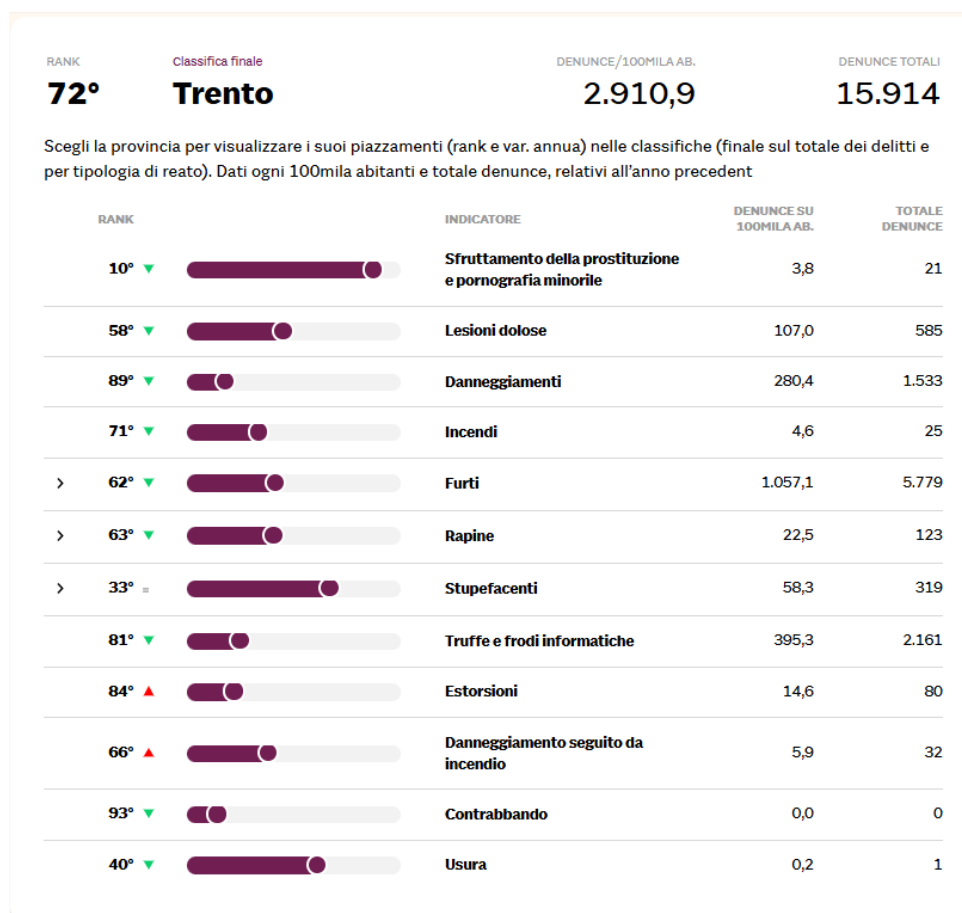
| RANK | Classifica finale | DENUNCE/100MILA AB. | DENUNCE TOTALI |
|---|---|---|---|
| 72° | Trento | 2.910,9 | 15.914 |

Scegli la provincia per visualizzare i suoi piazzamenti (rank e var. annua) nelle classifiche (finale sul totale dei delitti e per tipologia di reato). Dati ogni 100mila abitanti e totale denunce, relativi all'anno precedent

| RANK | INDICATORE | DENUNCE SU 100MILA AB. | TOTALE DENUNCE |
|---|---|---|---|
| 10° ▼ | Sfruttamento della prostituzione e pornografia minorile | 3,8 | 21 |
| 58° ▼ | Lesioni dolose | 107,0 | 585 |
| 89° ▼ | Danneggiamenti | 280,4 | 1.533 |
| 71° ▼ | Incendi | 4,6 | 25 |
| › 62° ▼ | Furti | 1.057,1 | 5.779 |
| › 63° ▼ | Rapine | 22,5 | 123 |
| › 33° = | Stupefacenti | 58,3 | 319 |
| 81° ▼ | Truffe e frodi informatiche | 395,3 | 2.161 |
| 84° ▲ | Estorsioni | 14,6 | 80 |
| 66° ▲ | Danneggiamento seguito da incendio | 5,9 | 32 |
| 93° ▼ | Contrabbando | 0,0 | 0 |
| 40° ▼ | Usura | 0,2 | 1 |